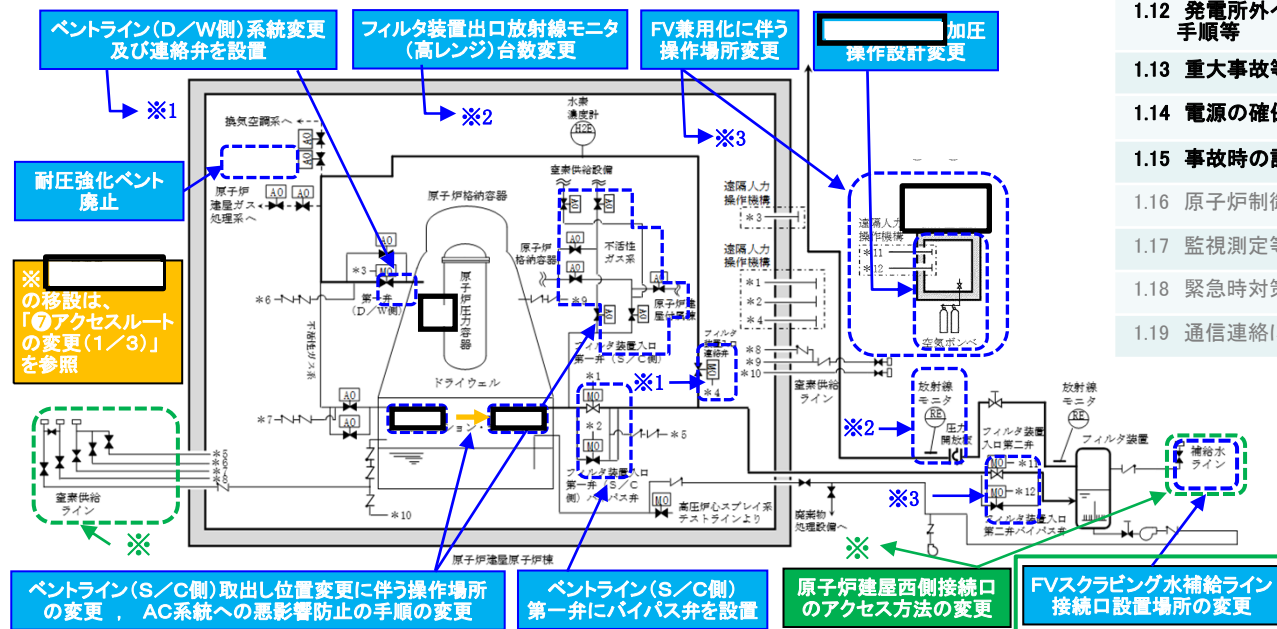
ベントライン（D／W側）系統変更及び連絡弁を設置

フィルタ装置出口放射線モニタ（高レンジ）台数変更

FV兼用化に伴う操作場所変更

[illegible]加圧操作設計変更

1.12 発電所外への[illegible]手順等

1.13 重大事故等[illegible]

1.14 電源の確保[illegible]

1.15 事故時の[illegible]

1.16 原子炉制御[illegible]

1.17 監視測定等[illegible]

1.18 緊急時対策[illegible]

1.19 通信連絡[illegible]

※1

※2

※3

換気空調系へ

AO

AO

耐圧強化ベント廃止

原子炉建屋ガス処理系へ

AO

AO

水素濃度計

H2E

窒素供給設備

AO

AO

原子炉格納容器

AO

AO

不活性ガス系

AO

原子炉格納容器

遠隔人力操作機構

＊3

遠隔人力操作機構

＊1

＊2

＊4

遠隔人力操作機構

＊11

＊12

空気ボンベ

※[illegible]の移設は、「❼アクセスルートの変更（1／3）」を参照

＊3

MO

第一弁（D／W側）

＊6

不活性ガス系

原子炉圧力容器

ドライウェル

AO

AO

原子炉建屋換気系

フィルタ装置入口第一弁（S／C側）

＊9

フィルタ装置入口連絡弁

MO

＊4

＊8

＊9

＊10

※1

窒素供給ライン

AO

AO

＊7

AO

AO

＊1

＊2

MO

MO

＊5

フィルタ装置入口第一弁（S／C側）バイパス弁

MO

高圧炉心スプレイ系テストラインより

＊10

窒素供給ライン

※

＊1

＊2

＊4

＊6

＊7

放射線モニタ

RE

※2

圧力開放板

フィルタ装置入口第二弁

＊11

MO

MO

＊12

※3

フィルタ装置入口第二弁バイパス弁

放射線モニタ

RE

フィルタ装置

補給水ライン

廃棄物処理設備へ

※

原子炉建屋原子炉棟

ベントライン（S／C側）取出し位置変更に伴う操作場所の変更 ， AC系統への悪影響防止の手順の変更

ベントライン（S／C側）第一弁にバイパス弁を設置

原子炉建屋西側接続口のアクセス方法の変更

FVスクラビング水補給ライン接続口設置場所の変更